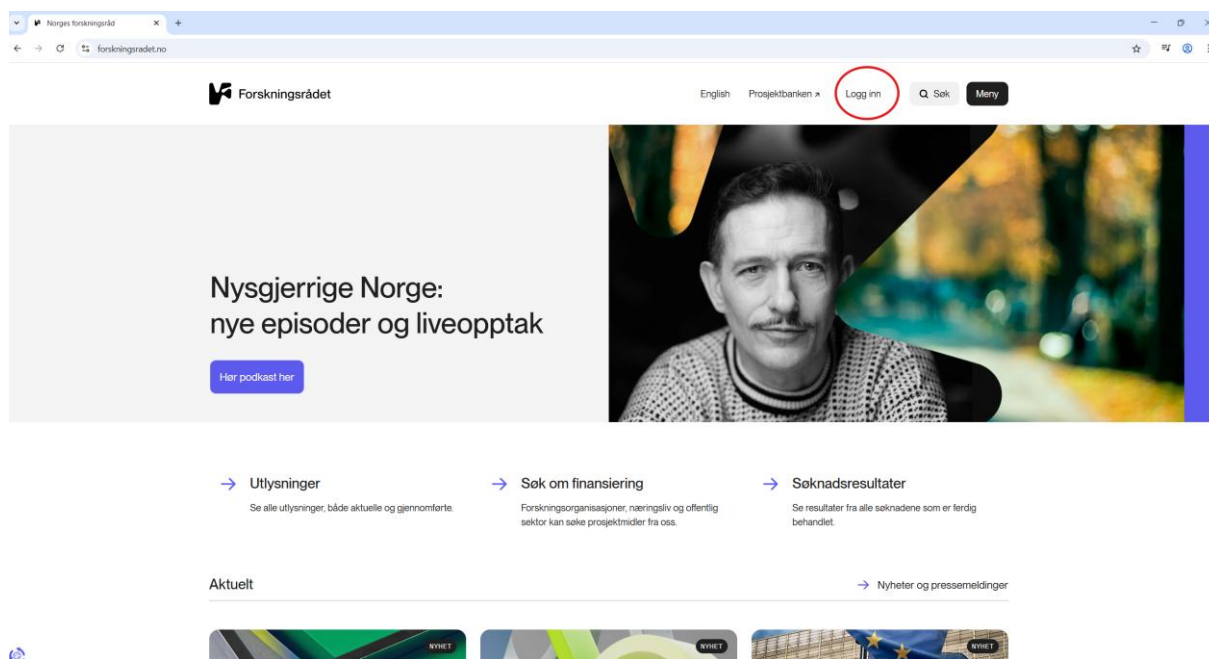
Norges forskningsråd

forskningsradet.no

Forskningsrådet

English Prosjektbanken ↗ Logg inn Søk Meny

Nysgjerrige Norge: nye episoder og liveopptak

Hør podkast her

→ Utlysninger
Se alle utlysninger, både aktuelle og gjennomførte.

→ Søk om finansiering
Forskningsorganisasjoner, næringsliv og offentlig sektor kan søke prosjektmidler fra oss.

→ Søknadsresultater
Se resultater fra alle søknadene som er ferdig behandlet.

Aktuelt

→ Nyheter og pressemeldinger

NYHET

NYHET

NYHET